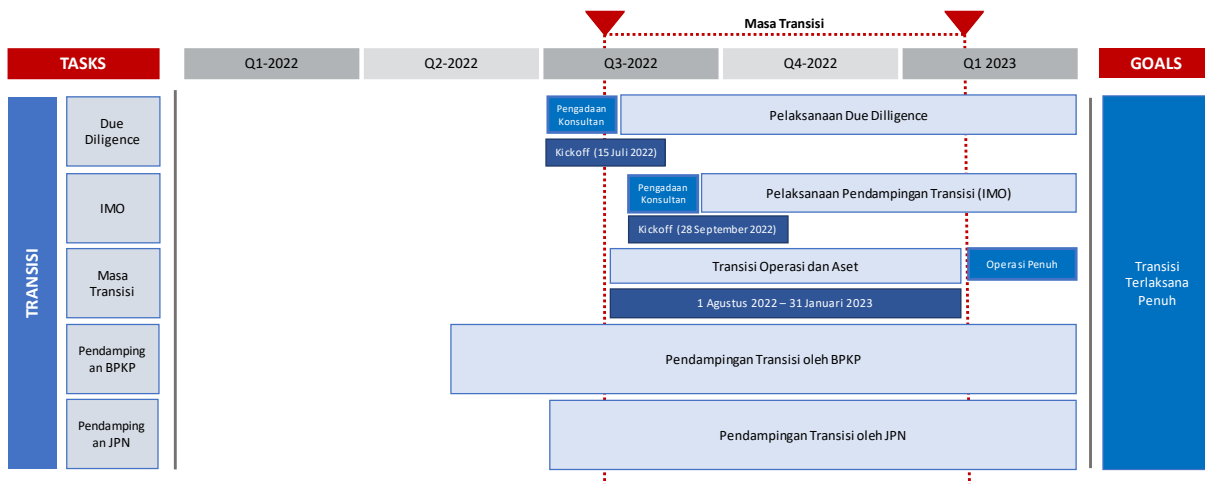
Masa Transisi

TASKS

Q1-2022

Q2-2022

Q3-2022

Q4-2022

Q1 2023

GOALS

TRANSISI

Due Diligence

Pengadaan Konsultan

Pelaksanaan Due Dilligence

Kickoff (15 Juli 2022)

IMO

Pengadaan Konsultan

Pelaksanaan Pendampingan Transisi (IMO)

Kickoff (28 September 2022)

Masa Transisi

Transisi Operasi dan Aset

Operasi Penuh

1 Agustus 2022 – 31 Januari 2023

Pendampingan BPKP

Pendampingan Transisi oleh BPKP

Pendampingan JPN

Pendampingan Transisi oleh JPN

Transisi Terlaksana Penuh